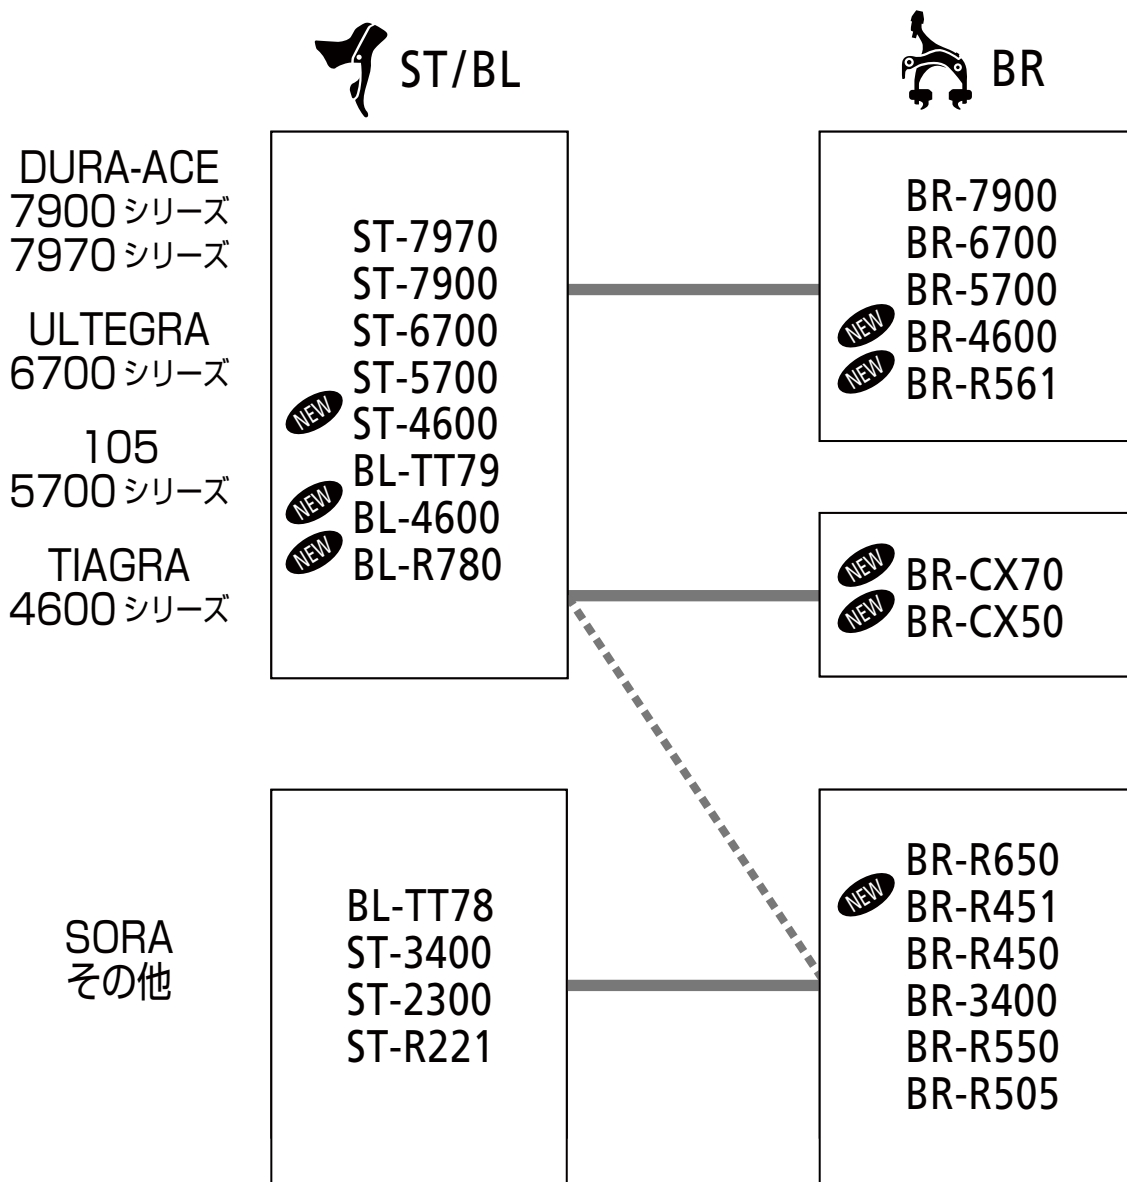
ST/BL

BR

DURA-ACE
7900 シリーズ
7970 シリーズ

ULTEGRA
6700 シリーズ

105
5700 シリーズ

TIAGRA
4600 シリーズ

ST-7970
ST-7900
ST-6700
ST-5700
NEW ST-4600
BL-TT79
NEW BL-4600
NEW BL-R780

BR-7900
BR-6700
BR-5700
NEW BR-4600
NEW BR-R561

NEW BR-CX70
NEW BR-CX50

SORA
その他

BL-TT78
ST-3400
ST-2300
ST-R221

BR-R650
NEW BR-R451
BR-R450
BR-3400
BR-R550
BR-R505